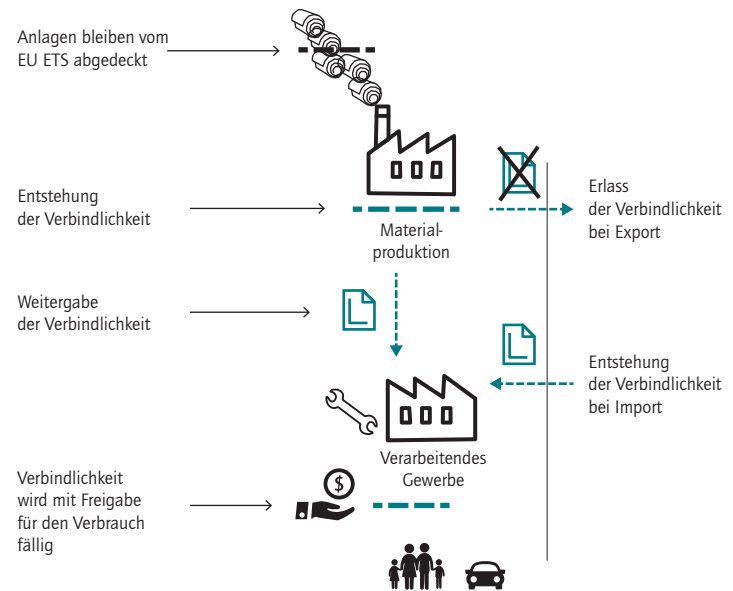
Anlagen bleiben vom EU ETS abgedeckt

Entstehung der Verbindlichkeit

Material-produktion

Erlass der Verbindlichkeit bei Export

Weitergabe der Verbindlichkeit

Entstehung der Verbindlichkeit bei Import

Verarbeitendes Gewerbe

Verbindlichkeit wird mit Freigabe für den Verbrauch fällig

$